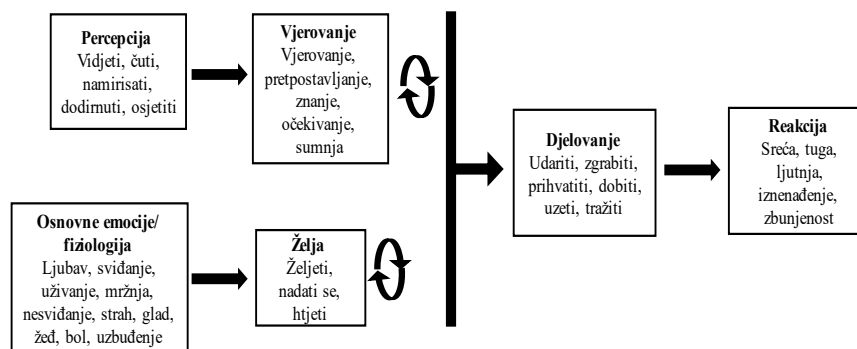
**Percepcija**
Vidjeti, čuti, namirisati, dodirnuti, osjetiti

**Vjerovanje**
Vjerovanje, pretpostavljanje, znanje, očekivanje, sumnja

**Osnovne emocije/ fiziologija**
Ljubav, sviđanje, uživanje, mržnja, nesviđanje, strah, glad, žeđ, bol, uzbuđenje

**Želja**
Željeti, nadati se, htjeti

**Djelovanje**
Udariti, zgrabiti, prihvatiti, dobiti, uzeti, tražiti

**Reakcija**
Sreća, tuga, ljutnja, iznenađenje, zbunjenost